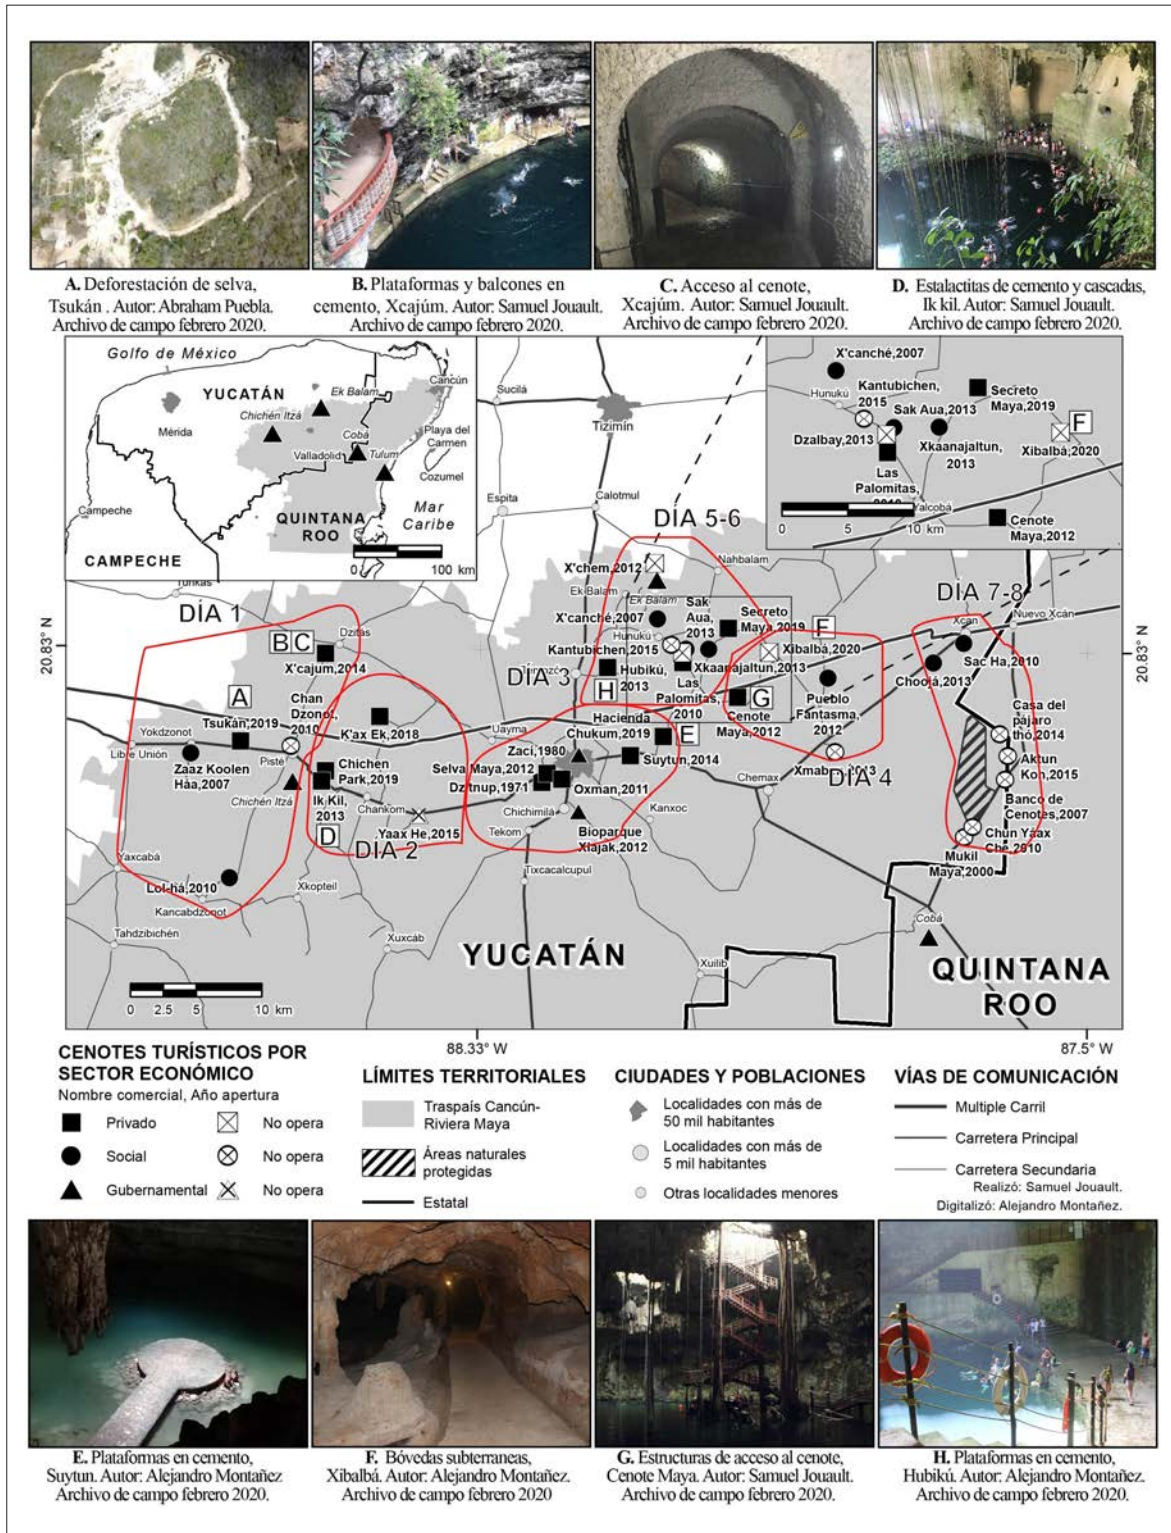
**A.** Deforestación de selva, Tsukán . Autor: Abraham Puebla. Archivo de campo febrero 2020.

**B.** Plataformas y balcones en cemento, Xcajúm. Autor: Samuel Jouault. Archivo de campo febrero 2020.

**C.** Acceso al cenote, Xcajúm. Autor: Samuel Jouault. Archivo de campo febrero 2020.

**D.** Estalactitas de cemento y cascadas, Ik kil. Autor: Samuel Jouault. Archivo de campo febrero 2020.

Golfo de México
YUCATÁN
Ek Balam
Cancún
Chichén Itzá
Mérida
Cobá
Playa del Carmen
Valladolid
Tulum
Cozumel
Campeche
QUINTANA ROO
Mar Caribe
CAMPECHE
0 100 km

Sucilá
Tizimín
Espita
Calotmul
DÍA 5-6
Nahbalam
X'chem,2012
Ek Balam
Ek Balam
Tunkás
DÍA 1
Dzitás
B C
X'cajum,2014
A
Chan Dzonot,2010
Tsukán,2019
Yokdzonot
Libre Unión
Zaaz Koolen Háa,2007
Pisté
Chichén Itzá
K'ax Ek,2018
Chichen Park,2019
Ik Kil,2013
D
Chankom
Yaax He,2015
DÍA 2
Yaxcabá
Lol-há,2010
Kancabdzonot
Xkopteil
Tahdzibichén
Xuxcáb
X'canché,2007
Sak Aua,2013
Secreto Maya,2019
F
Kantubichen,2015
Hunukú
Xkaanajaltun,2013
Xibalbá,2020
Hubikú,2013
H
DÍA 3
Las Palomitas,2010
G
Cenote Maya,2012
Pueblo Fantasma,2012
Hacienda Chukum,2019
E
Uayma
Suytun,2014
Zaci,1980
Selva Maya,2012
Dzitnup,1971
Oxman,2011
Chichimilá
Tekom
Kanxoc
Chemax
Xmabén,2013
DÍA 4
Bioparque Xlajak,2012
Tixcacalcupul
DÍA 7-8
Xcan
Nuevo Xcán
Sac Ha,2010
Choojá,2013
Casa del pájaro thó,2014
Aktun Kon,2015
Banco de Cenotes,2007
Chun Yaax Che,2010
Mukil Maya,2000
Cobá
Xuilib
YUCATÁN
QUINTANA ROO
0 2.5 5 10 km
20.83° N
20.83° N
88.33° W
87.5° W

X'canché,2007
Hunukú
Kantubichen, 2015
Secreto Maya,2019
Sak Aua,2013
Dzalbay,2013
Xkaanajaltun, 2013
F
Xibalbá,2020
Las Palomitas, 2010
Yalcobá
0 5 10 km
Cenote Maya,2012

**CENOTES TURÍSTICOS POR SECTOR ECONÓMICO**
Nombre comercial, Año apertura
Privado — No opera
Social — No opera
Gubernamental — No opera

**LÍMITES TERRITORIALES**
Traspaís Cancún-Riviera Maya
Áreas naturales protegidas
Estatal

**CIUDADES Y POBLACIONES**
Localidades con más de 50 mil habitantes
Localidades con más de 5 mil habitantes
Otras localidades menores

**VÍAS DE COMUNICACIÓN**
Multiple Carril
Carretera Principal
Carretera Secundaria
Realizó: Samuel Jouault.
Digitalizó: Alejandro Montañez.

**E.** Plataformas en cemento, Suytun. Autor: Alejandro Montañez Archivo de campo febrero 2020.

**F.** Bóvedas subterraneas, Xibalbá. Autor: Alejandro Montañez. Archivo de campo febrero 2020

**G.** Estructuras de acceso al cenote, Cenote Maya. Autor: Samuel Jouault. Archivo de campo febrero 2020.

**H.** Plataformas en cemento, Hubikú. Autor: Alejandro Montañez. Archivo de campo febrero 2020.